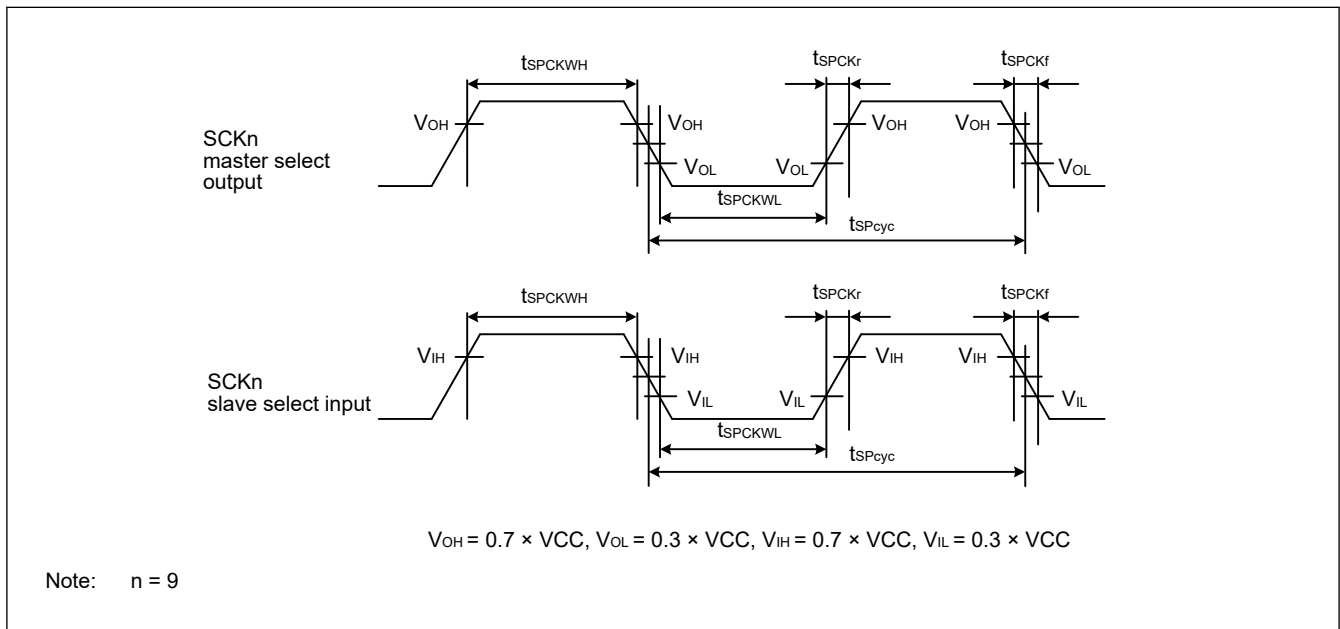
$t_{SPCKWH}$

$t_{SPCKr}$

$t_{SPCKf}$

SCKn master select output

$V_{OH}$ $V_{OH}$ $V_{OH}$ $V_{OH}$

$V_{OL}$ $V_{OL}$ $V_{OL}$

$t_{SPCKWL}$

$t_{SPcyc}$

$t_{SPCKWH}$

$t_{SPCKr}$

$t_{SPCKf}$

SCKn slave select input

$V_{IH}$ $V_{IH}$ $V_{IH}$ $V_{IH}$

$V_{IL}$ $V_{IL}$ $V_{IL}$

$t_{SPCKWL}$

$t_{SPcyc}$

$V_{OH}$ = 0.7 × VCC, $V_{OL}$ = 0.3 × VCC, $V_{IH}$ = 0.7 × VCC, $V_{IL}$ = 0.3 × VCC

Note: n = 9